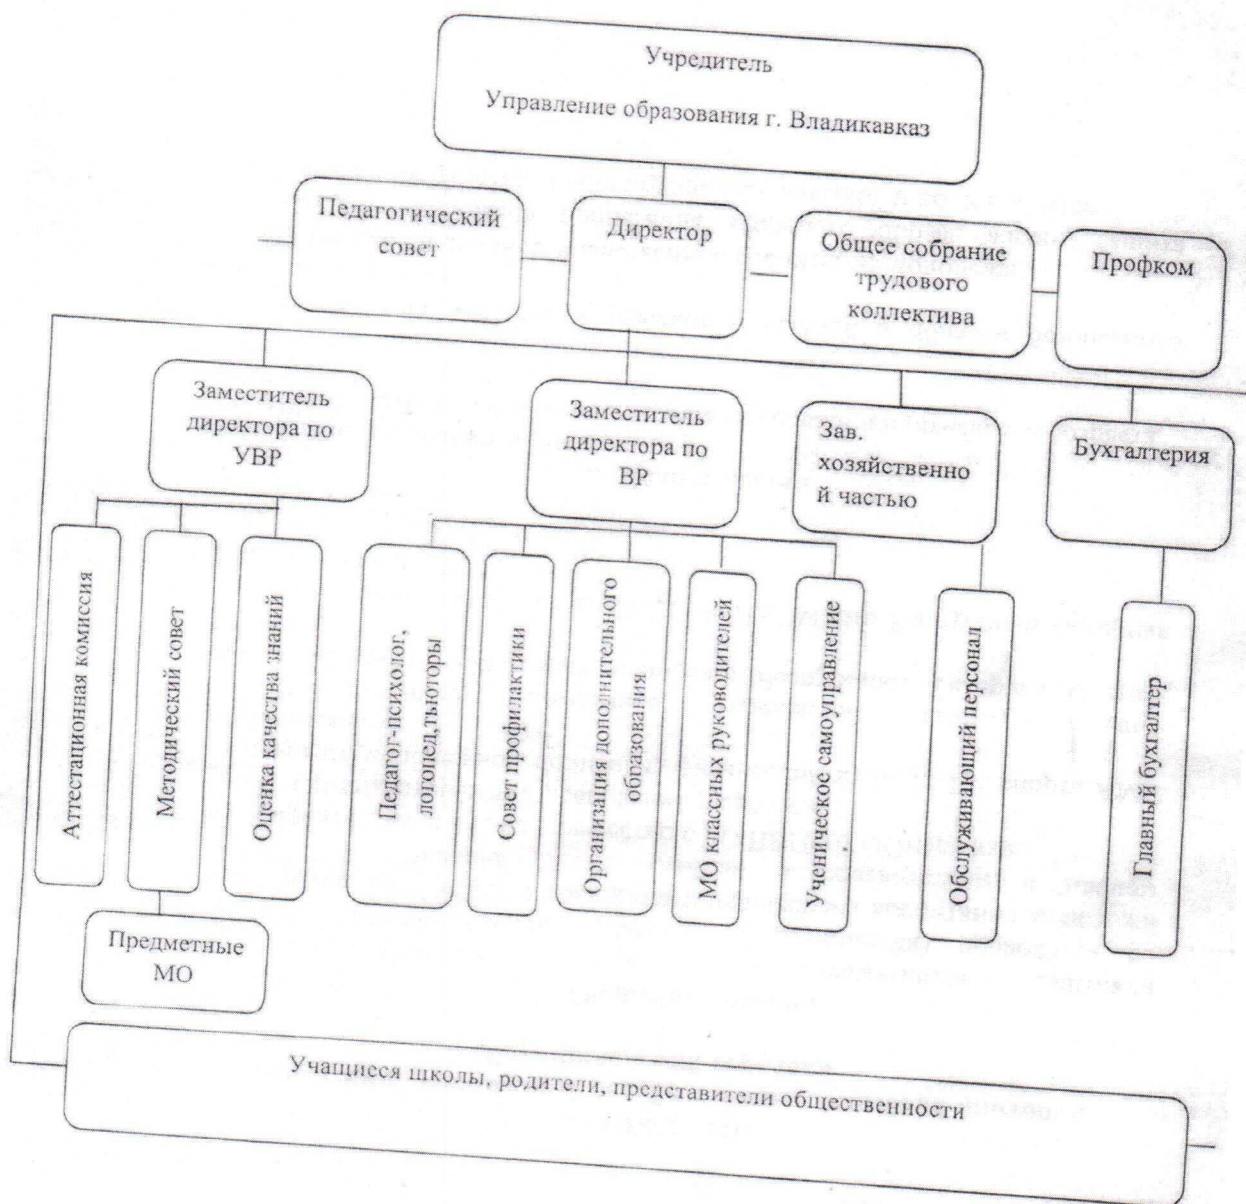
Учредитель

Управление образования г. Владикавказ

Педагогический совет

Директор

Общее собрание трудового коллектива

Профком

Заместитель директора по УВР

Заместитель директора по ВР

Зав. хозяйственной частью

Бухгалтерия

Аттестационная комиссия

Методический совет

Оценка качества знаний

Педагог-психолог, логопед, тьюторы

Совет профилактики

Организация дополнительного образования

МО классных руководителей

Ученическое самоуправление

Обслуживающий персонал

Главный бухгалтер

Предметные МО

Учащиеся школы, родители, представители общественности